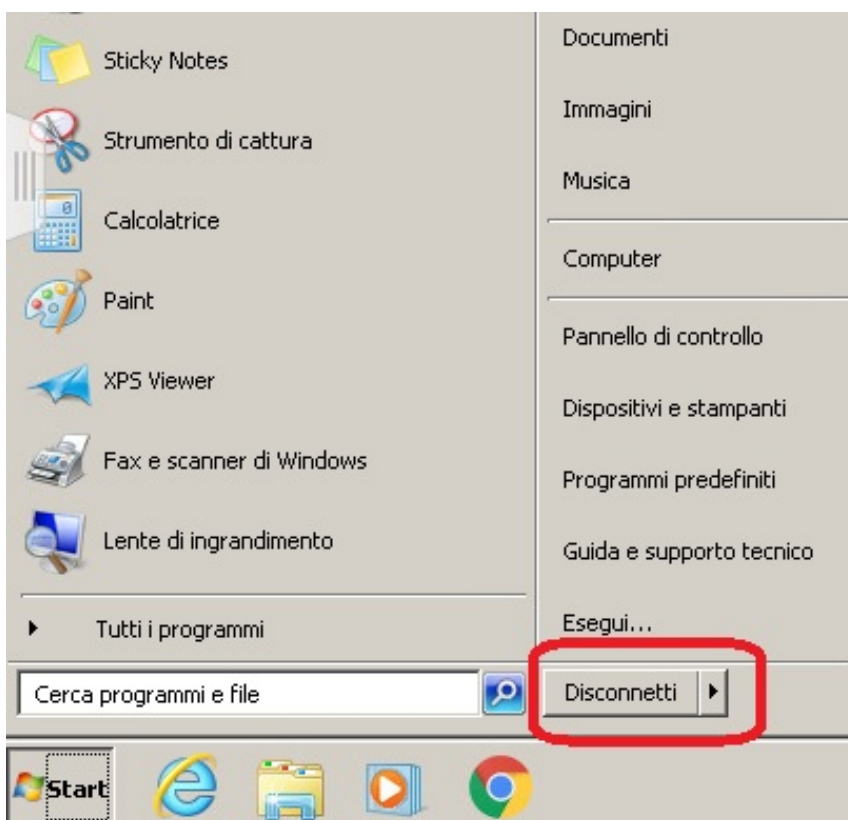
Sticky Notes
Strumento di cattura
Calcolatrice
Paint
XPS Viewer
Fax e scanner di Windows
Lente di ingrandimento
Tutti i programmi
Cerca programmi e file

Documenti
Immagini
Musica
Computer
Pannello di controllo
Dispositivi e stampanti
Programmi predefiniti
Guida e supporto tecnico
Esegui...
Disconnetti

Start